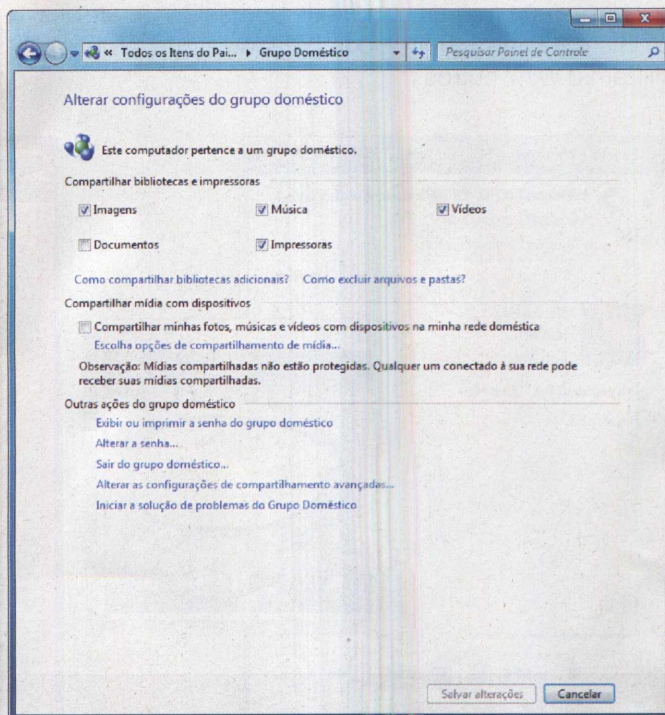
« Todos os Itens do Pai... ▸ Grupo Doméstico

Pesquisar Painel de Controle

Alterar configurações do grupo doméstico

Este computador pertence a um grupo doméstico.

Compartilhar bibliotecas e impressoras

Imagens

Música

Vídeos

Documentos

Impressoras

Como compartilhar bibliotecas adicionais? Como excluir arquivos e pastas?

Compartilhar mídia com dispositivos

Compartilhar minhas fotos, músicas e vídeos com dispositivos na minha rede doméstica

Escolha opções de compartilhamento de mídia...

Observação: Mídias compartilhadas não estão protegidas. Qualquer um conectado à sua rede pode receber suas mídias compartilhadas.

Outras ações do grupo doméstico

Exibir ou imprimir a senha do grupo doméstico

Alterar a senha...

Sair do grupo doméstico...

Alterar as configurações de compartilhamento avançadas...

Iniciar a solução de problemas do Grupo Doméstico

Salvar alterações

Cancelar